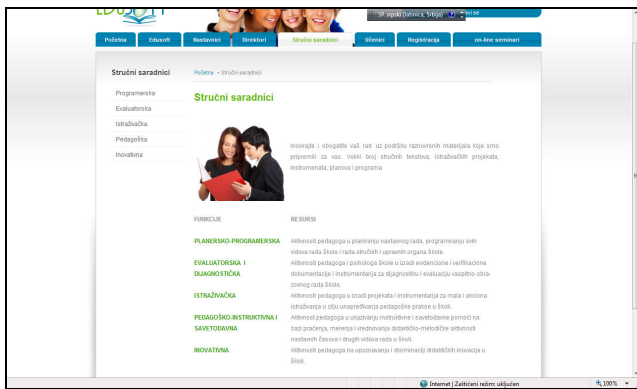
EduSoft

SR Srpski (latinica, Srbija) Izađite

Početna | Edusoft | Nastavnici | Direktori | Stručni saradnici | Učenici | Registracija | on-line seminari

Stručni saradnici

Programerska
Evaluatorska
Istraživačka
Pedagoška
Inovativna

Početna › Stručni saradnici

Stručni saradnici

Inovirajte i obogatite vaš rad uz podršku raznovrsnih materijala koje smo pripremili za vas. Veliki broj stručnih tekstova, istraživačkih projekata, instrumenata, planova i programa

| FUNKCIJE | RESURSI |
|---|---|
| PLANERSKO-PROGRAMERSKA | Aktivnosti pedagoga u planiranju nastavnog rada, programiranju svih vidova rada škole i rada stručnih i upravnih organa škole. |
| EVALUATORSKA I DIJAGNOSTIČKA | Aktivnosti pedagoga i psihologa škole u izradi evidencione i verifikacione dokumentacije i instrumentarija za dijagnostiku i evaluaciju vaspitno-obrazovnog rada škole. |
| ISTRAŽIVAČKA | Aktivnosti pedagoga u izradi projekata i instrumentarija za mala i akciona istraživanja u cilju unapređivanja pedagoške prakse u školi. |
| PEDAGOŠKO-INSTRUKTIVNA I SAVETODAVNA | Aktivnost pedagoga u ukazivanju instruktivne i savetodavne pomoći na bazi praćenja, merenja i vrednovanja didaktičko-metodičke aktivnosti nastavnih časova i drugih vidova rada u školi. |
| INOVATIVNA | Aktivnosti pedagoga na upoznavanju i diseminaciji didaktičkih inovacija u školi. |

Internet | Zaštićeni režim: uključen | 100%